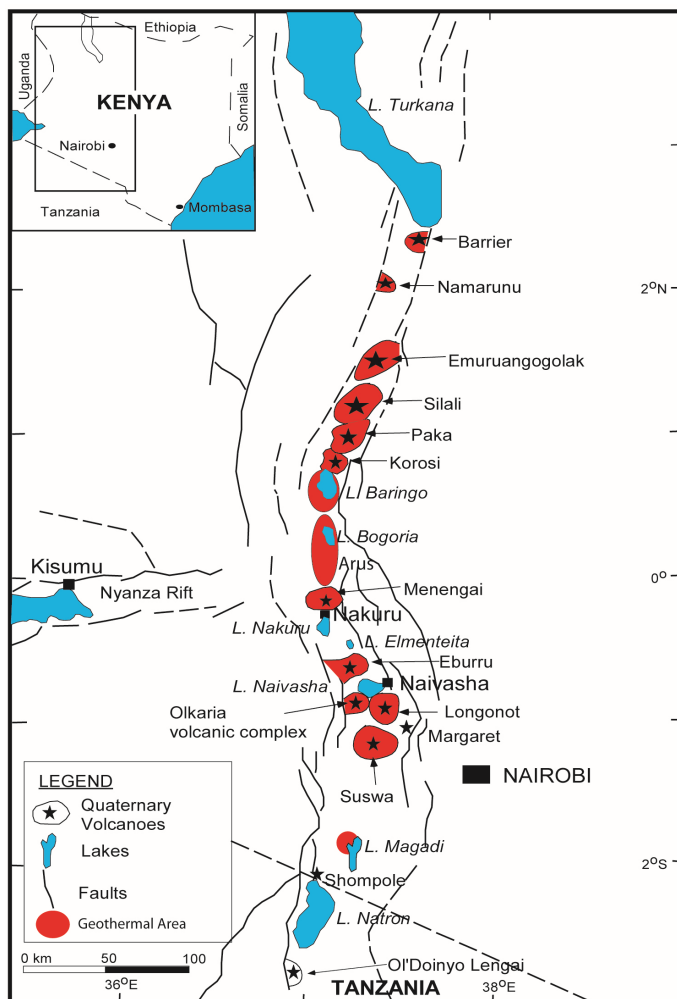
Ethiopia
Uganda
KENYA
Somalia
Nairobi
Tanzania
Mombasa

L. Turkana
Barrier
Namarunu
$2^{o}N$
Emuruangogolak
Silali
Paka
Korosi
L. Baringo
L. Bogoria
Arus
Kisumu
Nyanza Rift
Menengai
$0^{o}$
Nakuru
L. Nakuru
L. Elmenteita
Eburru
L. Naivasha
Naivasha
Olkaria volcanic complex
Longonot
Margaret
NAIROBI
Suswa
L. Magadi
$2^{o}S$
Shompole
L. Natron
Ol'Doinyo Lengai
TANZANIA
$36^{o}E$
$38^{o}E$

LEGEND
Quaternary Volcanoes
Lakes
Faults
Geothermal Area

0 km 50 100